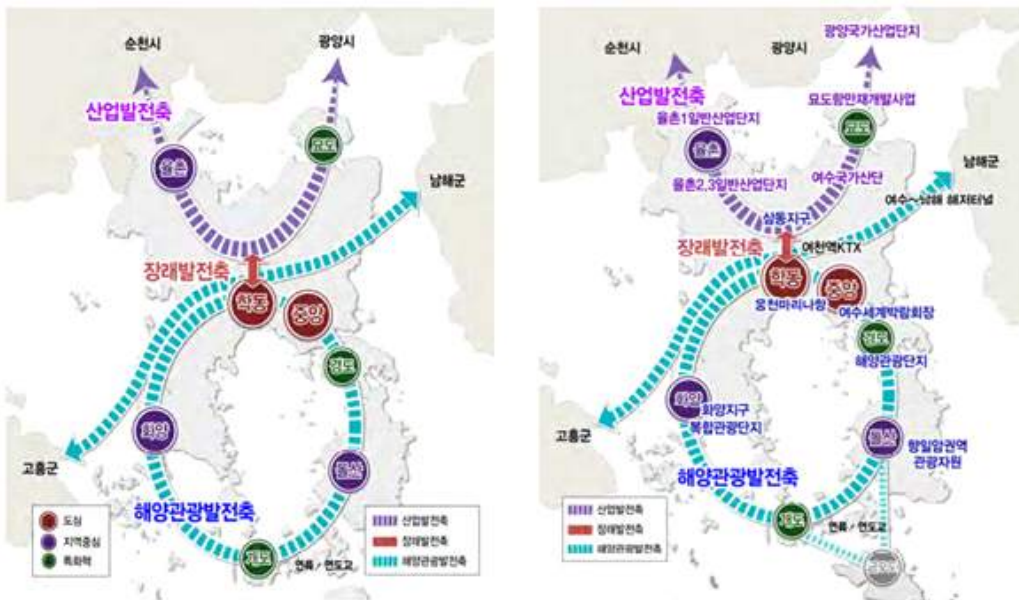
순천시

광양시

산업발전축

율촌

묘도

남해군

장래발전축

학동

중앙

경도

화양

돌산

고흥군

해양관광발전축

적금

연륙·연도교

도심

지역중심

특화핵

산업발전축

장래발전축

해양관광발전축

순천시

광양시

광양국가산업단지

산업발전축

율촌1일반산업단지

묘도항만재개발사업

율촌

묘도

율촌2,3일반산업단지

여수국가산단

남해군

여수~남해 해저터널

삼동지구

장래발전축

여천역KTX

학동

중앙

웅천마리나항

여수세계박람회장

경도

해양관광단지

화양

화양지구
복합관광단지

고흥군

돌산

향일암권역
관광자원

해양관광발전축

적금

연륙·연도교

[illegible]

산업발전축

장래발전축

해양관광발전축